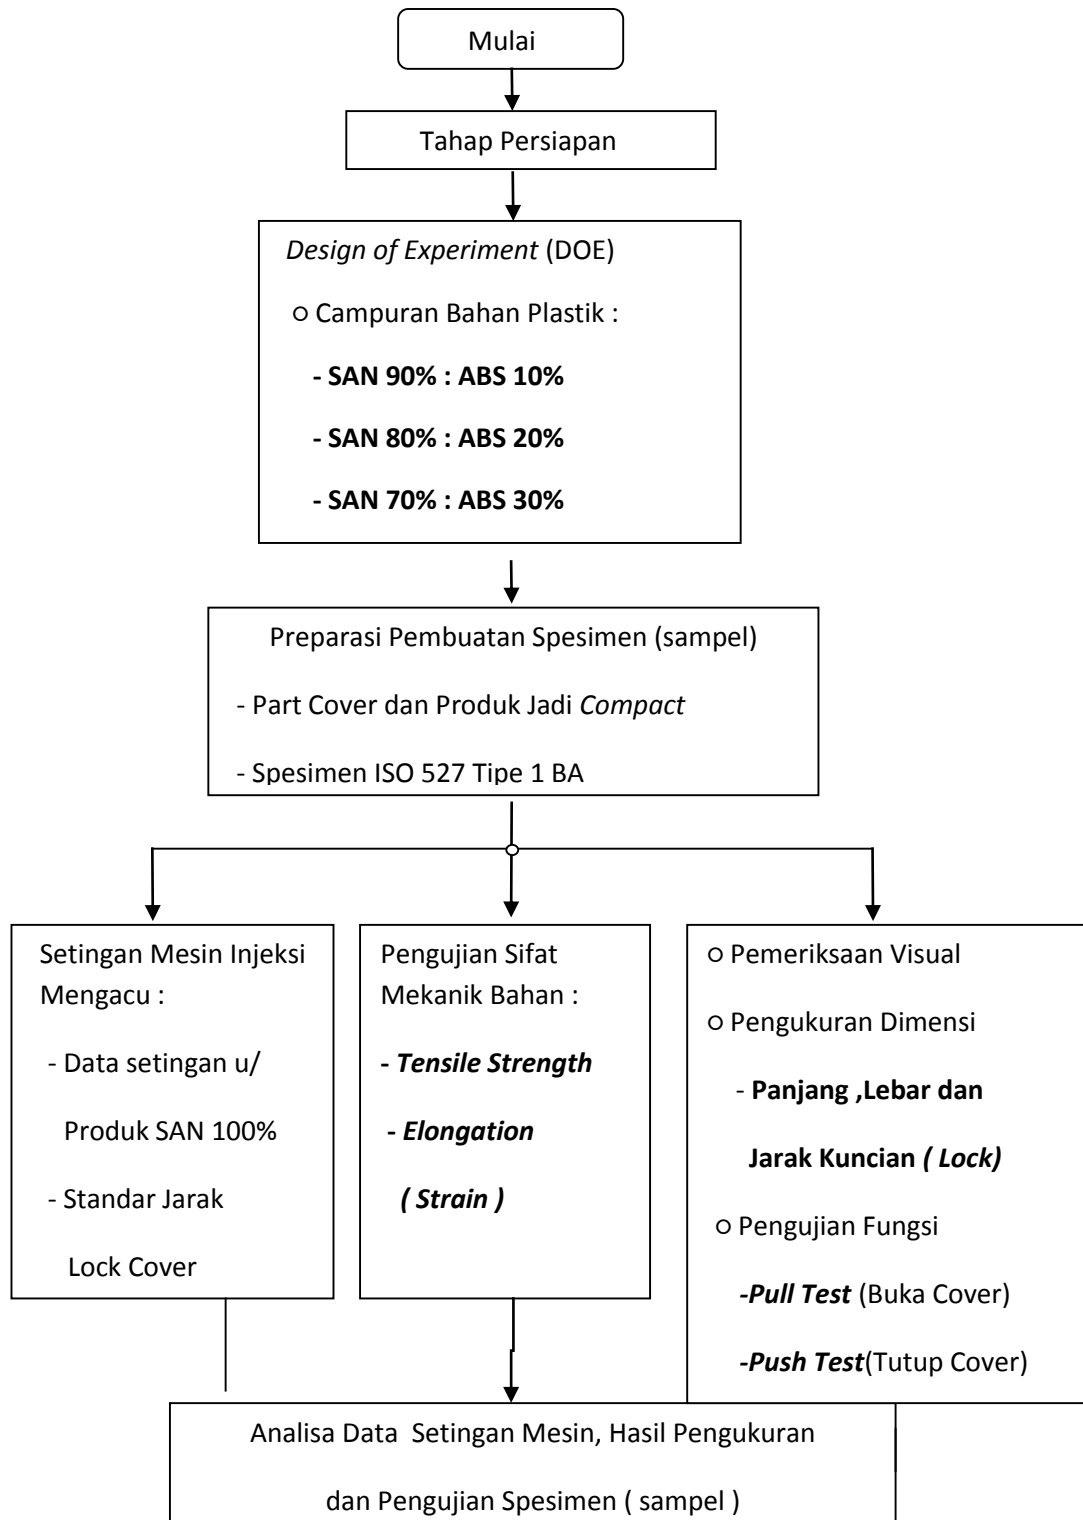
Mulai

Tahap Persiapan

Design of Experiment (DOE)

○ Campuran Bahan Plastik :

- SAN 90% : ABS 10%

- SAN 80% : ABS 20%

- SAN 70% : ABS 30%

Preparasi Pembuatan Spesimen (sampel)

- Part Cover dan Produk Jadi Compact

- Spesimen ISO 527 Tipe 1 BA

Setingan Mesin Injeksi Mengacu :

- Data setingan u/ Produk SAN 100%

- Standar Jarak Lock Cover

Pengujian Sifat Mekanik Bahan :

- Tensile Strength

- Elongation ( Strain )

○ Pemeriksaan Visual

○ Pengukuran Dimensi

- Panjang ,Lebar dan Jarak Kuncian ( Lock)

○ Pengujian Fungsi

-Pull Test (Buka Cover)

-Push Test(Tutup Cover)

Analisa Data Setingan Mesin, Hasil Pengukuran dan Pengujian Spesimen ( sampel )